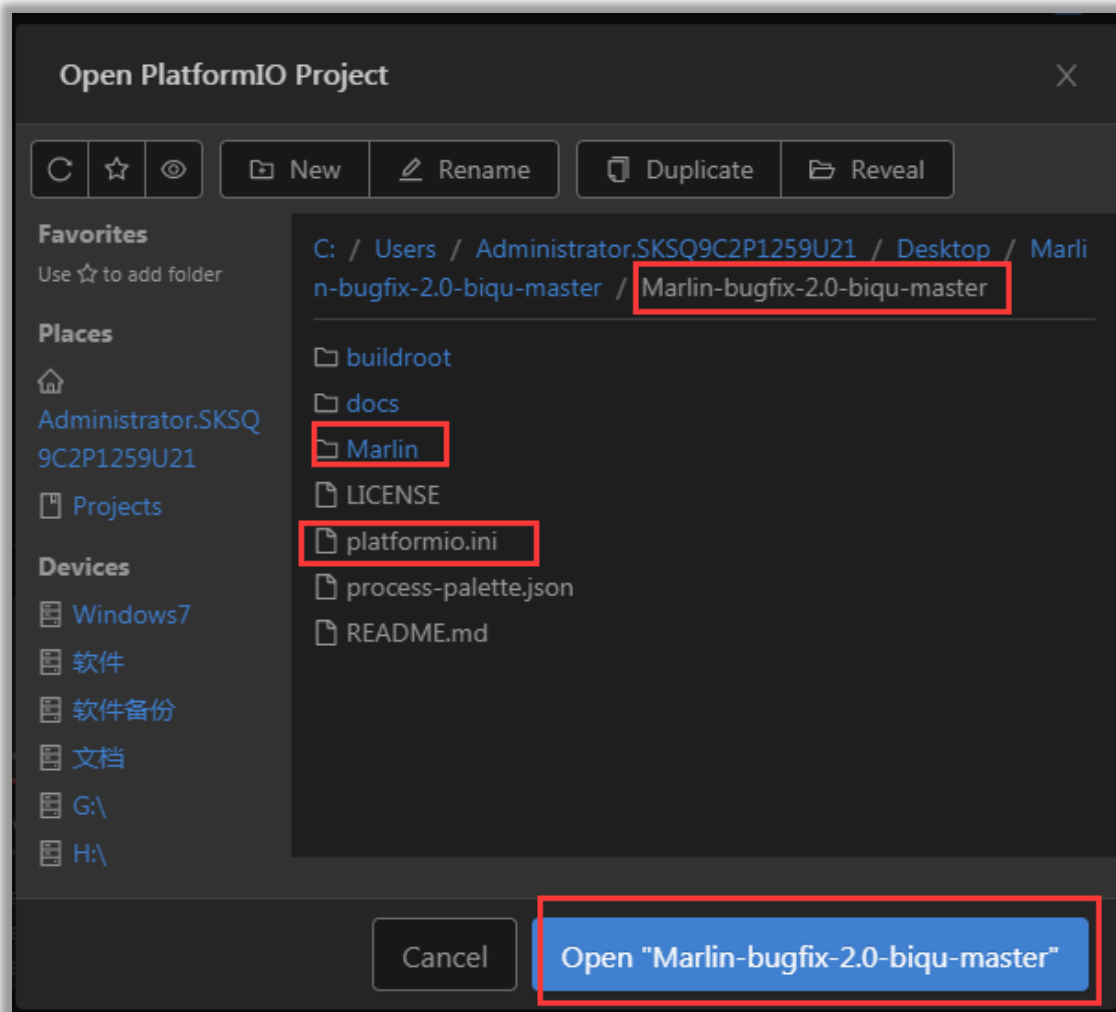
Open PlatformIO Project

X

New Rename Duplicate Reveal

Favorites
Use ☆ to add folder

Places
Administrator.SKSQ9C2P1259U21
Projects

Devices
Windows7
软件
软件备份
文档
G:\
H:\

C: / Users / Administrator.SKSQ9C2P1259U21 / Desktop / Marlin-bugfix-2.0-biqu-master / Marlin-bugfix-2.0-biqu-master

buildroot
docs
Marlin
LICENSE
platformio.ini
process-palette.json
README.md

Cancel
Open "Marlin-bugfix-2.0-biqu-master"